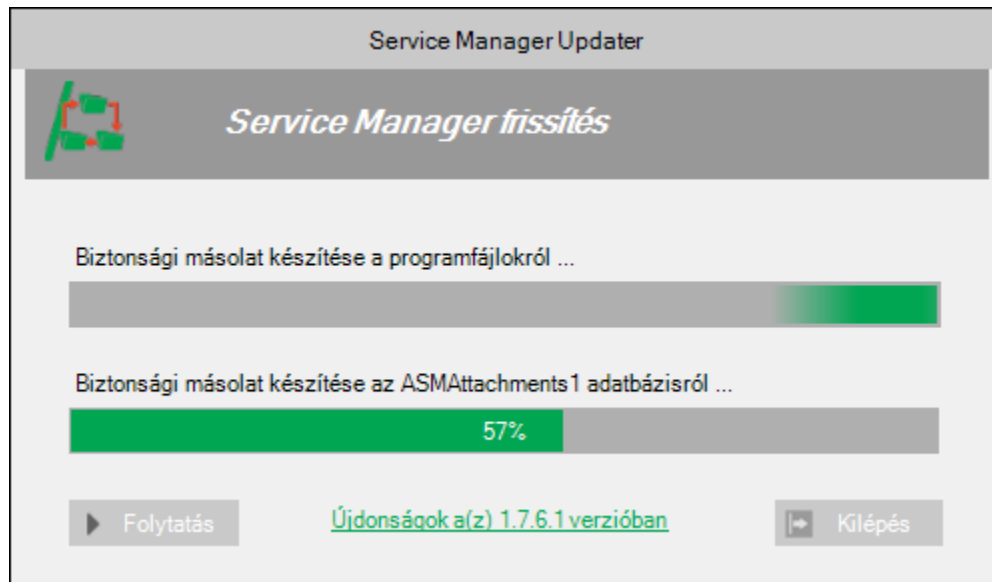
Service Manager Updater

Service Manager frissítés

Biztonsági másolat készítése a programfájlokról ...

Biztonsági másolat készítése az ASMAttachments1 adatbázisról ...

57%

Folytatás

Újdonságok a(z) 1.7.6.1 verzióban

Kilépés